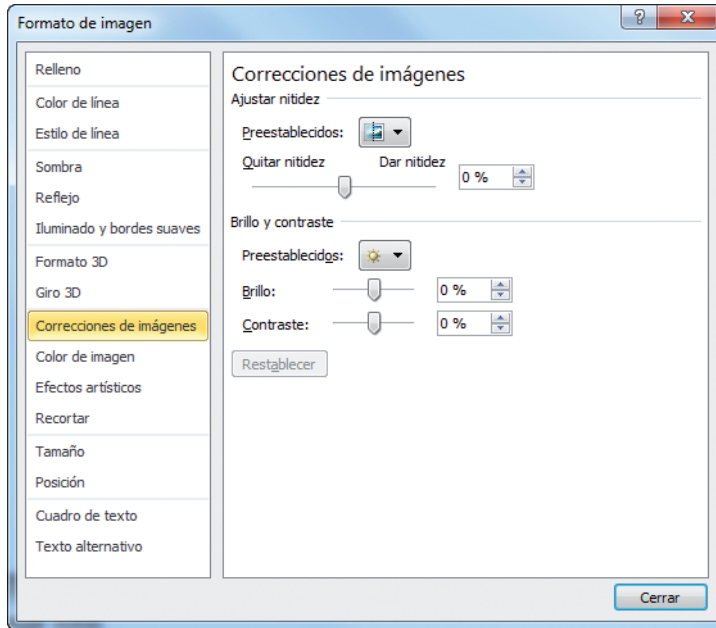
Formato de imagen

Relleno
Color de línea
Estilo de línea
Sombra
Reflejo
Iluminado y bordes suaves
Formato 3D
Giro 3D
Correcciones de imágenes
Color de imagen
Efectos artísticos
Recortar
Tamaño
Posición
Cuadro de texto
Texto alternativo

Correcciones de imágenes

Ajustar nitidez

Preestablecidos:

Quitar nitidez Dar nitidez

0 %

Brillo y contraste

Preestablecidos:

Brillo: 0 %

Contraste: 0 %

Restablecer

Cerrar